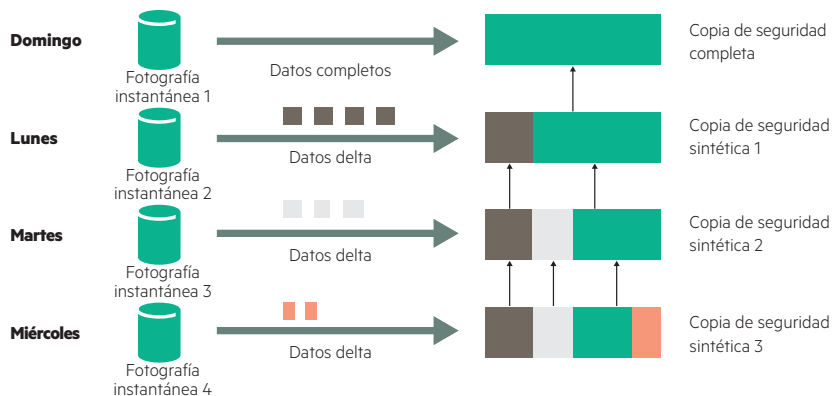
Domingo

Fotografía instantánea 1

Datos completos

Copia de seguridad completa

Lunes

Fotografía instantánea 2

Datos delta

Copia de seguridad sintética 1

Martes

Fotografía instantánea 3

Datos delta

Copia de seguridad sintética 2

Miércoles

Fotografía instantánea 4

Datos delta

Copia de seguridad sintética 3